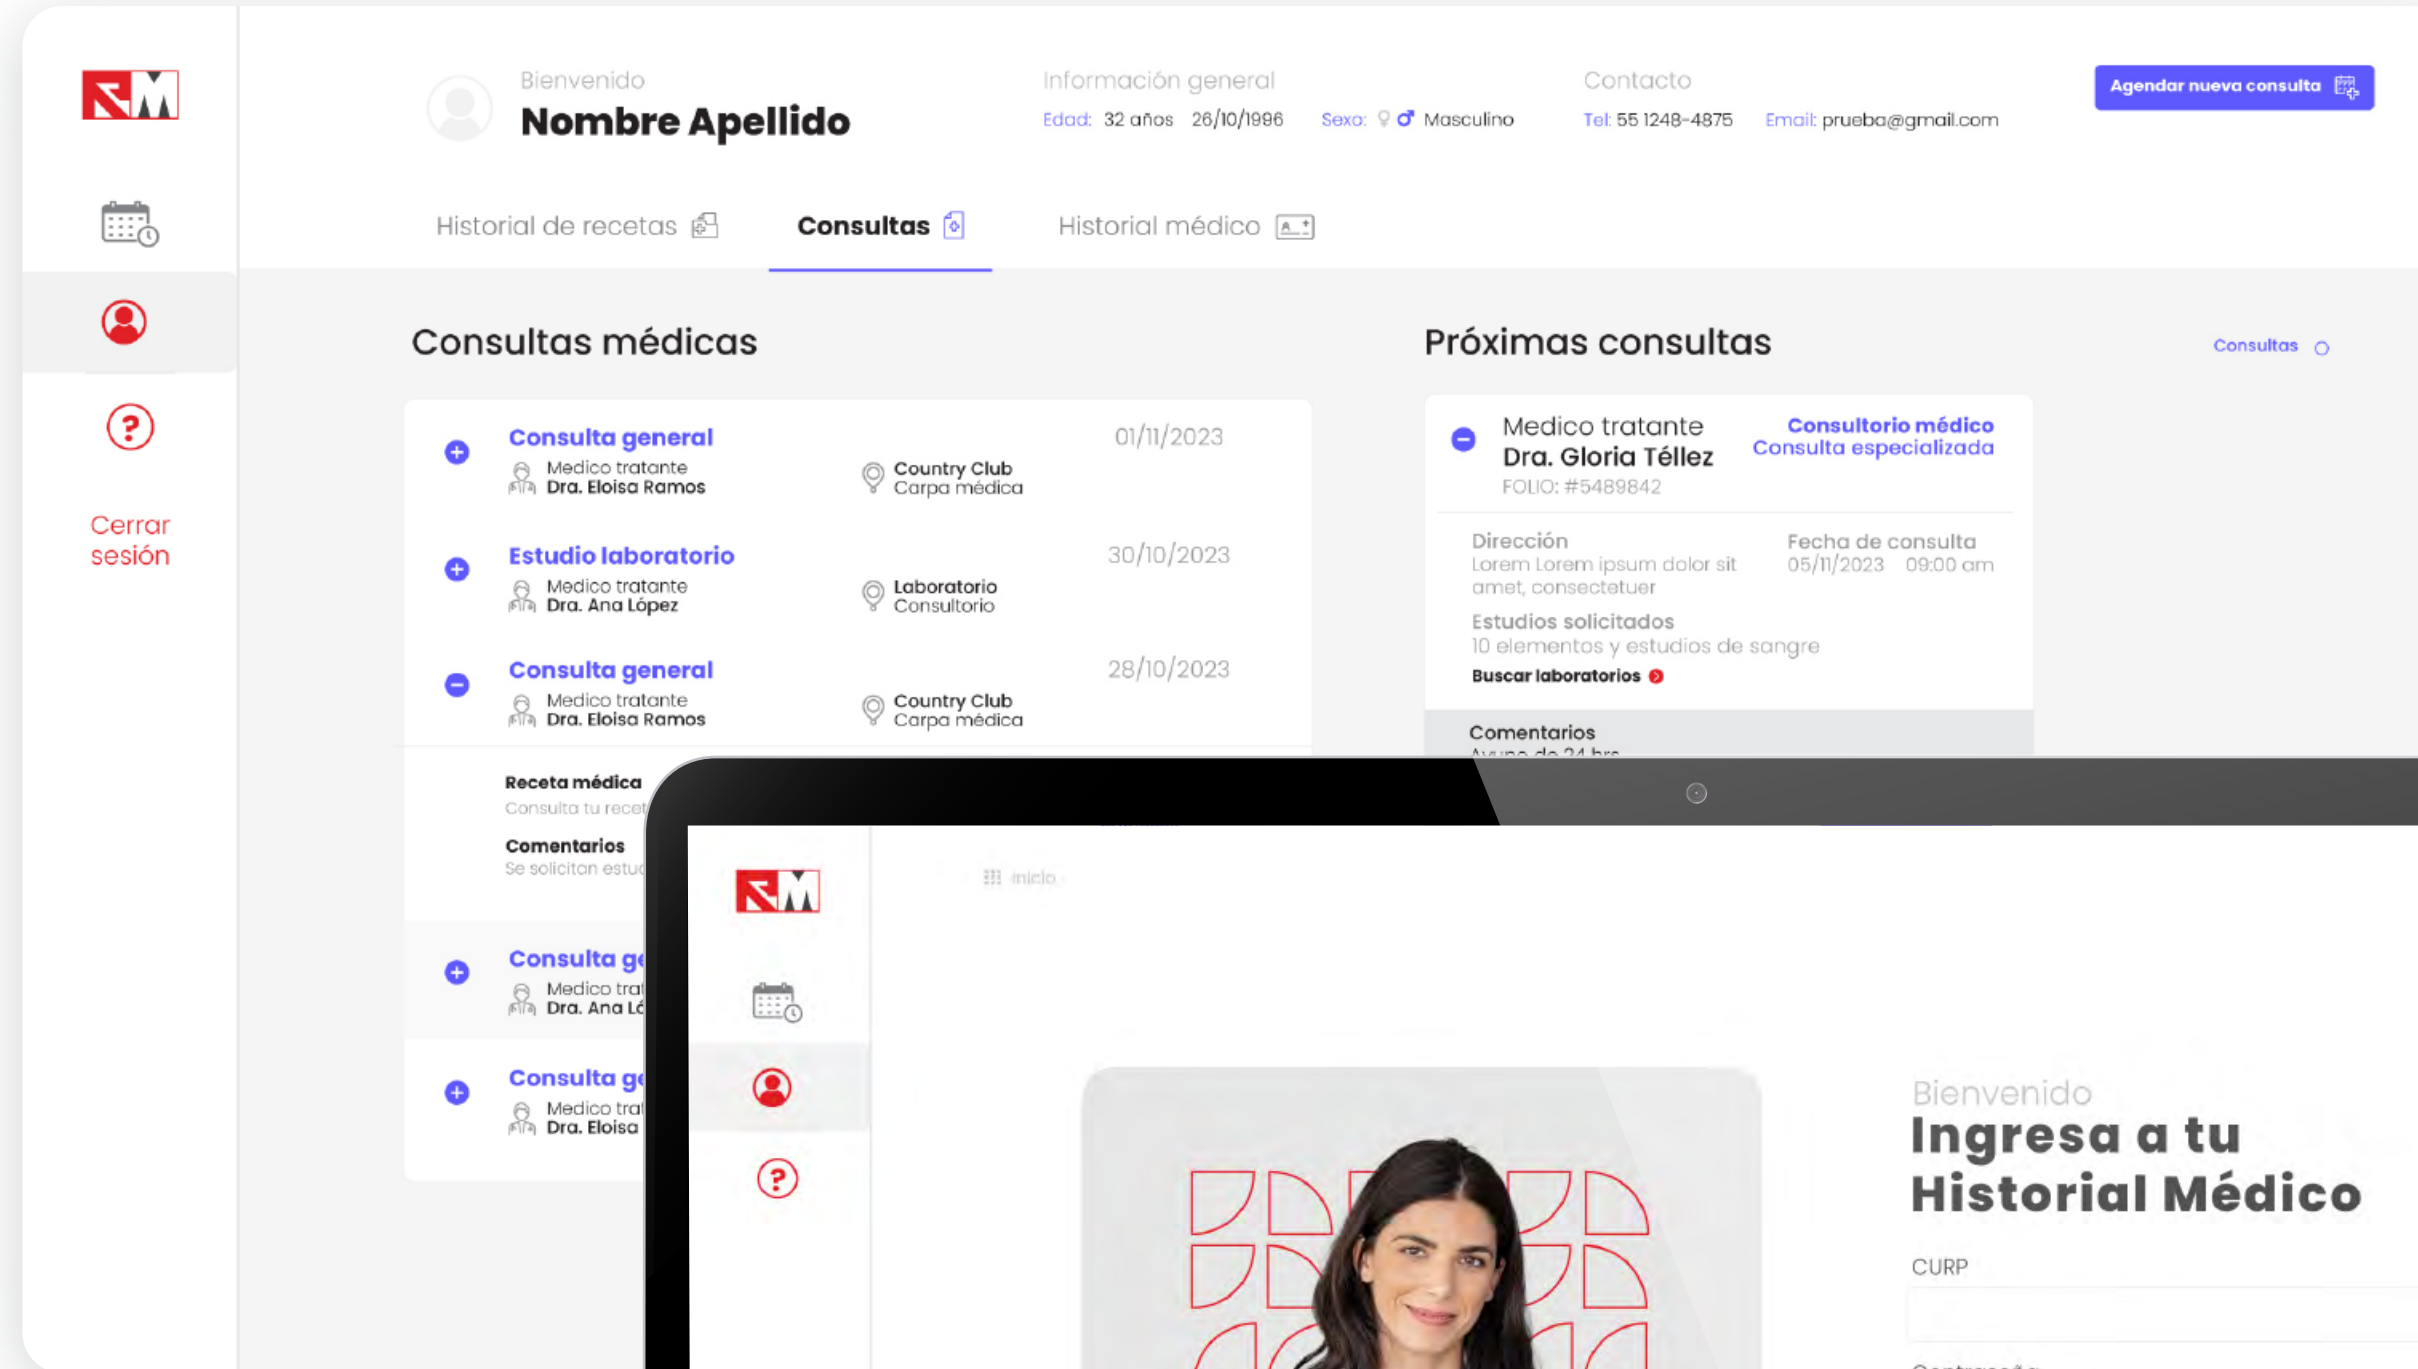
Cerrar sesión

Bienvenido
Nombre Apellido

Información general
Edad: 32 años 26/10/1996
Sexo: Masculino

Contacto
Tel: 55 1248-4875
Email: prueba@gmail.com

Agendar nueva consulta

Historial de recetas
Consultas
Historial médico

Consultas médicas

Consulta general
Medico tratante
Dra. Eloisa Ramos
Country Club
Carpa médica
01/11/2023

Estudio laboratorio
Medico tratante
Dra. Ana López
Laboratorio
Consultorio
30/10/2023

Consulta general
Medico tratante
Dra. Eloisa Ramos
Country Club
Carpa médica
28/10/2023

Receta médica
Consulta tu recet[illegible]
Comentarios
Se solicitan estu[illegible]

Consulta g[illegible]
Medico trat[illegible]
Dra. Ana Ló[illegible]

Consulta g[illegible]
Medico trat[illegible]
Dra. Eloisa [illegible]

Próximas consultas
Consultas

Medico tratante
Dra. Gloria Téllez
FOLIO: #5489842
Consultorio médico
Consulta especializada

Dirección
Lorem Lorem ipsum dolor sit amet, consectetuer
Fecha de consulta
05/11/2023 09:00 am

Estudios solicitados
10 elementos y estudios de sangre
Buscar laboratorios

Comentarios
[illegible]

inicio

Bienvenido
Ingresa a tu Historial Médico

CURP
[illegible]